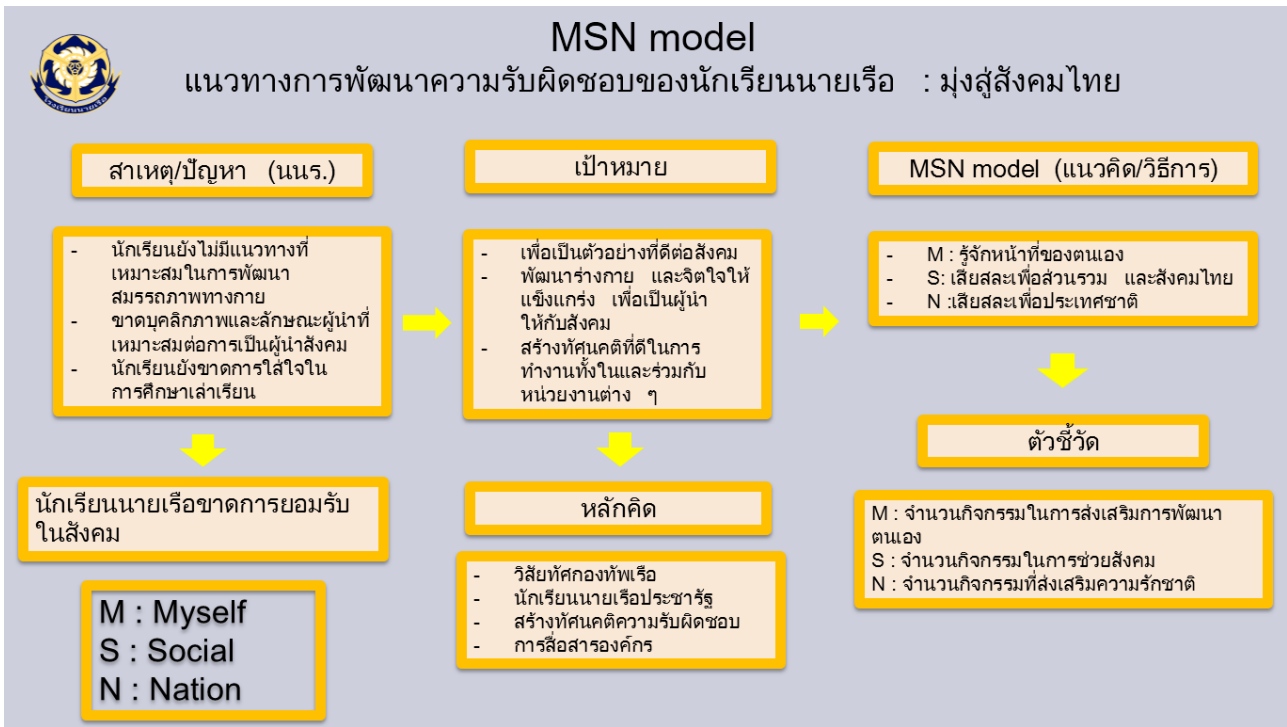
MSN model
แนวทางการพัฒนาความรับผิดชอบของนักเรียนนายเรือ : มุ่งสู่สังคมไทย

โรงเรียนนายเรือ

สาเหตุ/ปัญหา (นนร.)

- นักเรียนยังไม่มีแนวทางที่เหมาะสมในการพัฒนาสมรรถภาพทางกาย
- ขาดบุคลิกภาพและลักษณะผู้นำที่เหมาะสมต่อการเป็นผู้นำสังคม
- นักเรียนยังขาดการใส่ใจในการศึกษาเล่าเรียน

นักเรียนนายเรือขาดการยอมรับในสังคม

M : Myself
S : Social
N : Nation

เป้าหมาย

- เพื่อเป็นตัวอย่างที่ดีต่อสังคม
- พัฒนาร่างกาย และจิตใจให้แข็งแกร่ง เพื่อเป็นผู้นำให้กับสังคม
- สร้างทัศนคติที่ดีในการทำงานทั้งในและร่วมกับหน่วยงานต่าง ๆ

หลักคิด

- วิสัยทัศกองทัพเรือ
- นักเรียนนายเรือประชารัฐ
- สร้างทัศนคติความรับผิดชอบ
- การสื่อสารองค์กร

MSN model (แนวคิด/วิธีการ)

- M : รู้จักหน้าที่ของตนเอง
- S: เสียสละเพื่อส่วนรวม และสังคมไทย
- N :เสียสละเพื่อประเทศชาติ

ตัวชี้วัด

M : จำนวนกิจกรรมในการส่งเสริมการพัฒนาตนเอง
S : จำนวนกิจกรรมในการช่วยสังคม
N : จำนวนกิจกรรมที่ส่งเสริมความรักชาติ